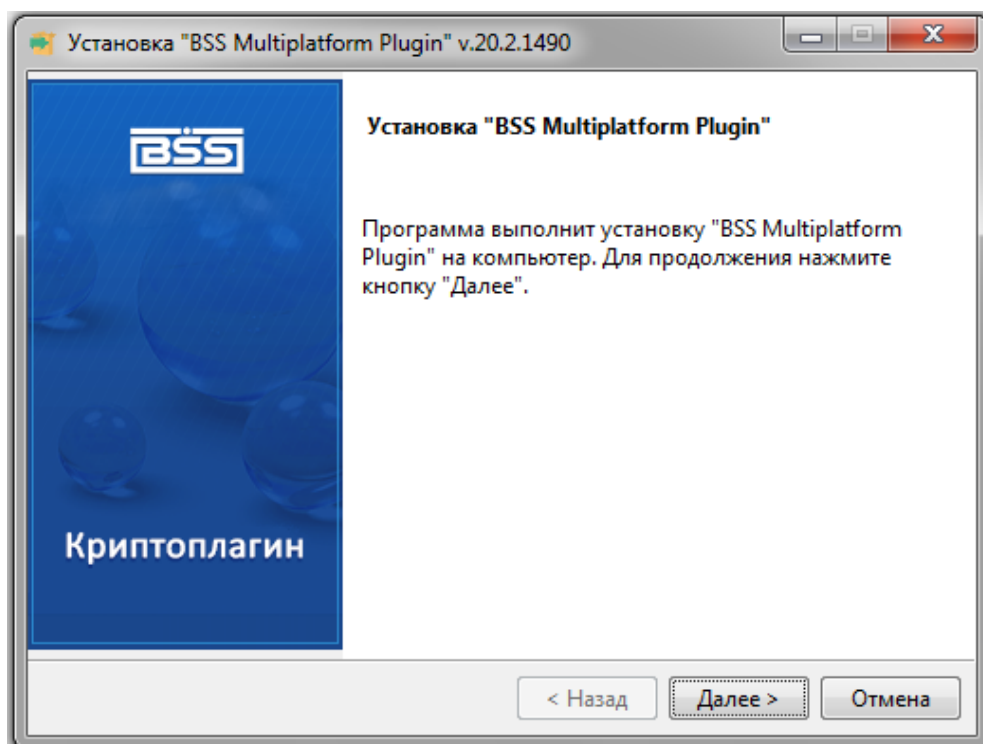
Установка "BSS Multiplatform Plugin" v.20.2.1490

BSS

Криптоплагин

Установка "BSS Multiplatform Plugin"

Программа выполнит установку "BSS Multiplatform Plugin" на компьютер. Для продолжения нажмите кнопку "Далее".

< Назад
Далее >
Отмена